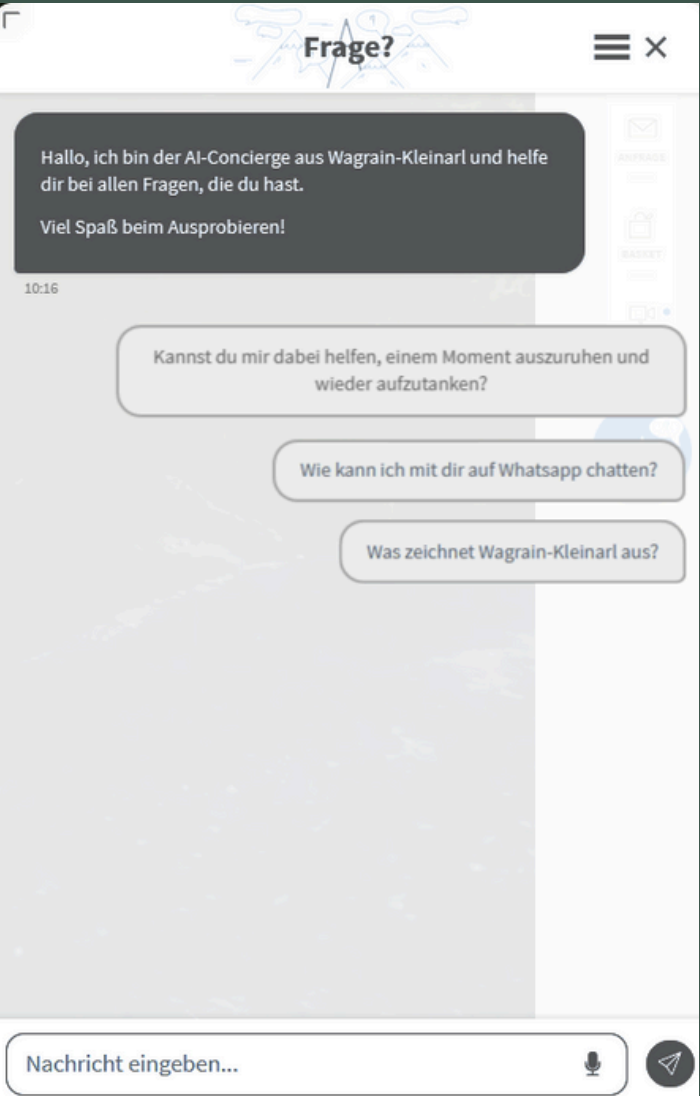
Frage?

Hallo, ich bin der AI-Concierge aus Wagrain-Kleinarl und helfe dir bei allen Fragen, die du hast.

Viel Spaß beim Ausprobieren!

10:16

ANFRAGE

BASKET

Kannst du mir dabei helfen, einem Moment auszuruhen und wieder aufzutanken?

Wie kann ich mit dir auf Whatsapp chatten?

Was zeichnet Wagrain-Kleinarl aus?

Nachricht eingeben...